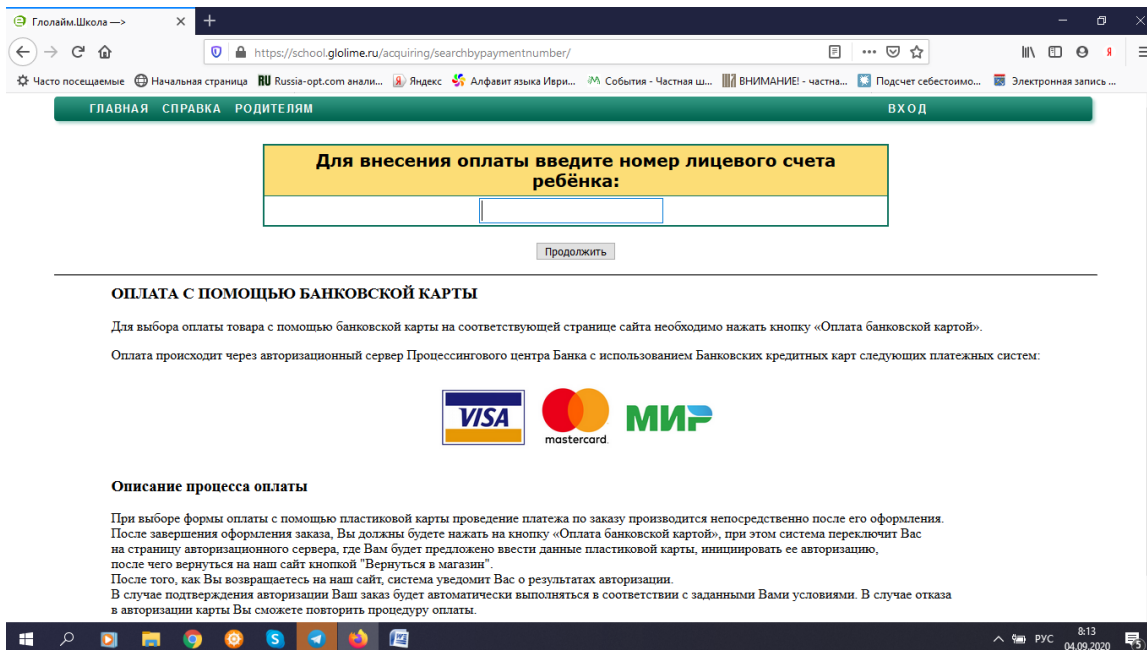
Глолайм.Школа —>

https://school.glolime.ru/acquiring/searchbypaymentnumber/

Часто посещаемые  Начальная страница  Russia-opt.com анали...  Яндекс  Алфавит языка Иври...  События - Частная ш...  ВНИМАНИЕ! - частна...  Подсчет себестоимо...  Электронная запись ...

ГЛАВНАЯ  СПРАВКА  РОДИТЕЛЯМ  ВХОД

Для внесения оплаты введите номер лицевого счета ребёнка:

Продолжить

ОПЛАТА С ПОМОЩЬЮ БАНКОВСКОЙ КАРТЫ

Для выбора оплаты товара с помощью банковской карты на соответствующей странице сайта необходимо нажать кнопку «Оплата банковской картой».

Оплата происходит через авторизационный сервер Процессингового центра Банка с использованием Банковских кредитных карт следующих платежных систем:

VISA  mastercard  МИР

Описание процесса оплаты

При выборе формы оплаты с помощью пластиковой карты проведение платежа по заказу производится непосредственно после его оформления.
После завершения оформления заказа, Вы должны будете нажать на кнопку «Оплата банковской картой», при этом система переключит Вас на страницу авторизационного сервера, где Вам будет предложено ввести данные пластиковой карты, инициировать ее авторизацию, после чего вернуться на наш сайт кнопкой "Вернуться в магазин".
После того, как Вы возвращаетесь на наш сайт, система уведомит Вас о результатах авторизации.
В случае подтверждения авторизации Ваш заказ будет автоматически выполняться в соответствии с заданными Вами условиями. В случае отказа в авторизации карты Вы сможете повторить процедуру оплаты.

РУС  8:13  04.09.2020